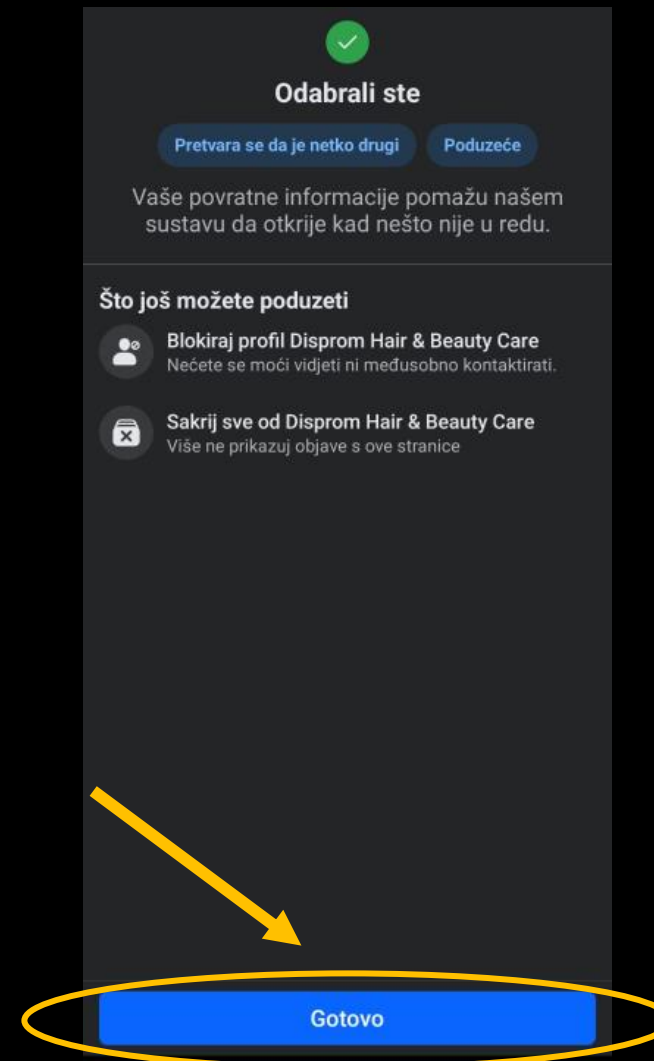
Odabrali ste

Pretvara se da je netko drugi

Poduzeće

Vaše povratne informacije pomažu našem sustavu da otkrije kad nešto nije u redu.

Što još možete poduzeti

Blokiraj profil Disprom Hair & Beauty Care
Nećete se moći vidjeti ni međusobno kontaktirati.

Sakrij sve od Disprom Hair & Beauty Care
Više ne prikazuj objave s ove stranice

Gotovo